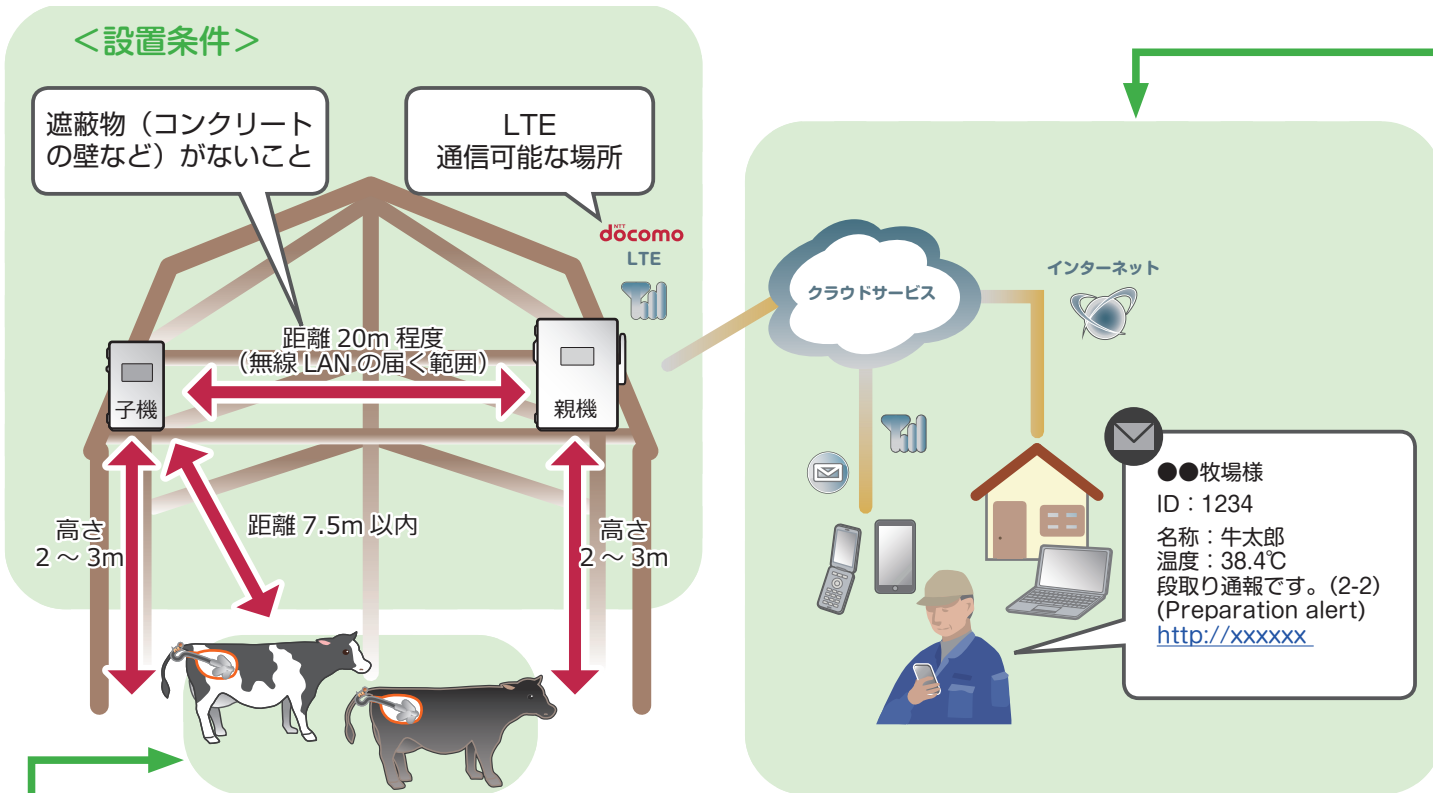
＜設置条件＞

遮蔽物（コンクリートの壁など）がないこと

LTE
通信可能な場所

NTT docomo
LTE

距離 20m 程度
（無線 LAN の届く範囲）

子機

親機

高さ
2 ～ 3m

距離 7.5m 以内

高さ
2 ～ 3m

クラウドサービス

インターネット

●●牧場様
ID：1234
名称：牛太郎
温度：38.4℃
段取り通報です。(2-2)
(Preparation alert)
http://xxxxxx